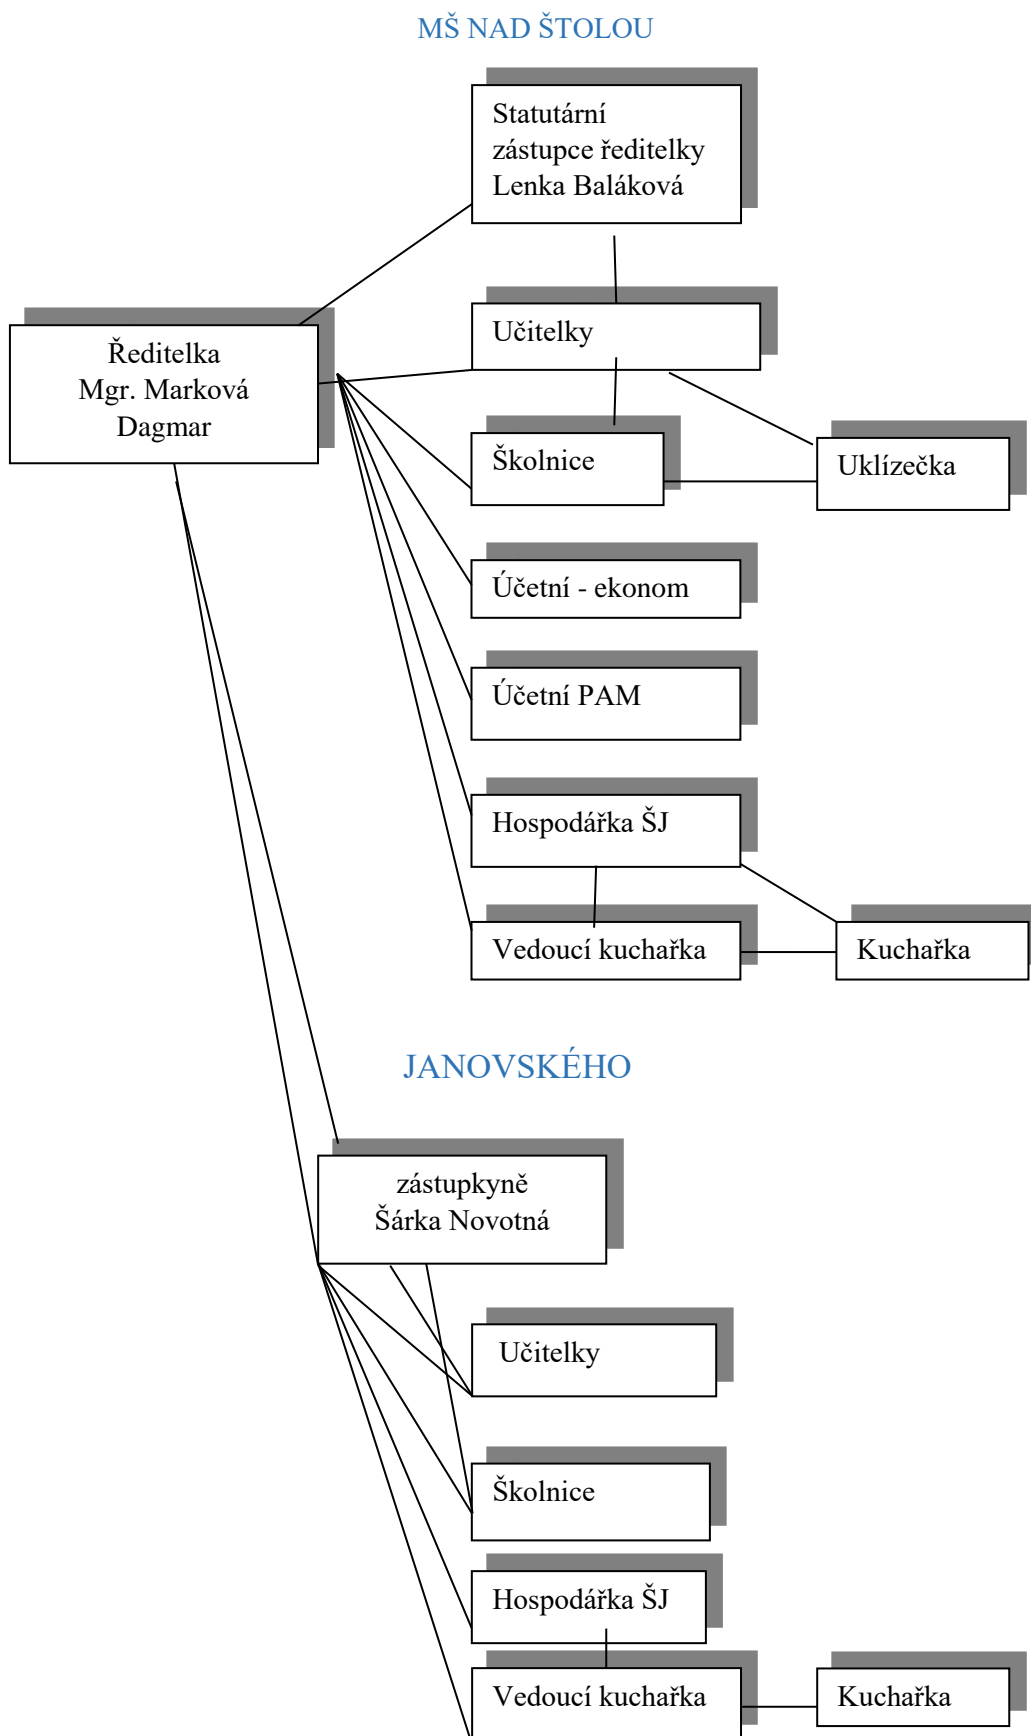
MŠ NAD ŠTOLOU

Statutární zástupce ředitelky Lenka Baláková

Ředitelka Mgr. Marková Dagmar

Učitelky

Školnice

Uklízečka

Účetní - ekonom

Účetní PAM

Hospodářka ŠJ

Vedoucí kuchařka

Kuchařka

JANOVSKÉHO

zástupkyně Šárka Novotná

Učitelky

Školnice

Hospodářka ŠJ

Vedoucí kuchařka

Kuchařka